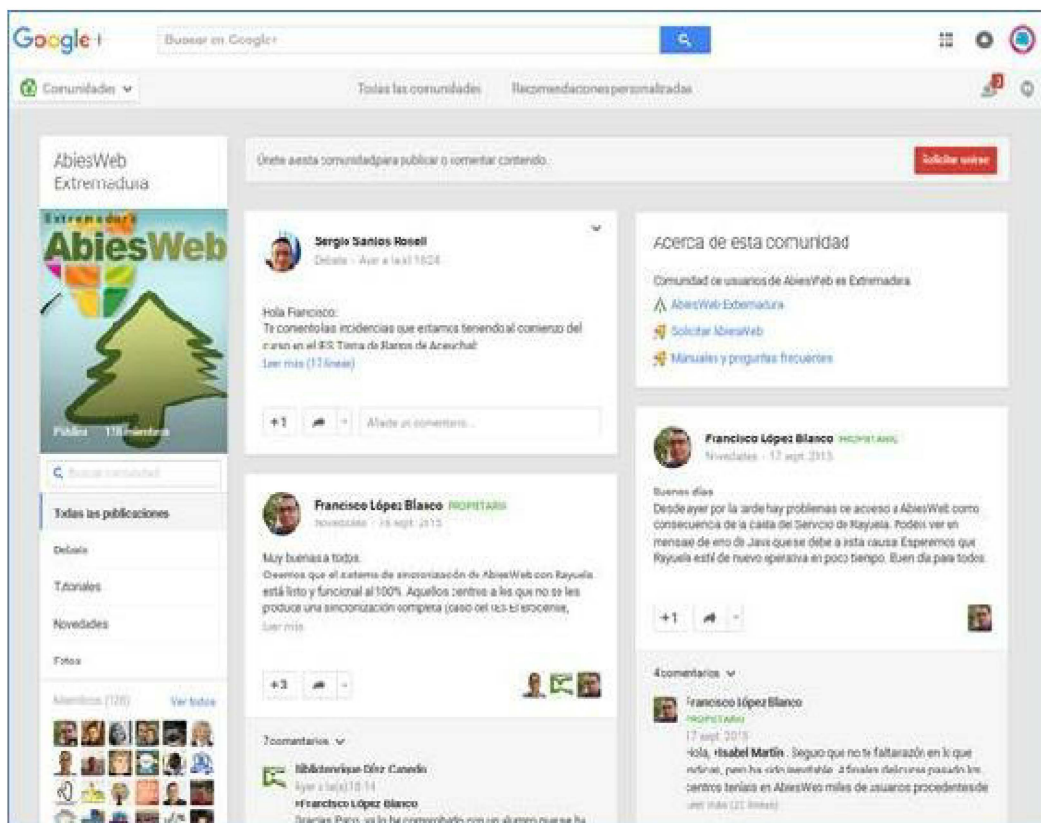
Google+

Buscar en Google+

Comunidades

Todas las comunidades

Recomendaciones personalizadas

AbiesWeb Extremadura

Extremadura AbiesWeb

Pública 118 miembros

Buscar comunidad

Todas las publicaciones

Debate

Tutoriales

Novedades

Fotos

Miembros (128) Ver todos

Únete a esta comunidad para publicar o comentar contenido.

Solicitar unirse

Sergio Santos Rosell
Debate - Ayer a la(s) 18:24

Hola Francisco:
Te comento las incidencias que estamos teniendo al comienzo del curso en el IES Tierra de Barros de Aceuchal:
Leer más (17 líneas)

+1

Añade un comentario...

Francisco López Blanco PROPIETARIO
Novedades - 18 sept. 2015

Muy buenas a todos.
Creemos que el sistema de sincronización de AbiesWeb con Rayuela está listo y funcional al 100%. Aquellos centros a los que no se les produce una sincronización completa (caso del IES El Brocense,
Leer más

+3

7 comentarios

BibliotecaIES Díez Canedo
Ayer a la(s) 18:14
+Francisco López Blanco
Gracias Paco, ya lo he comprobado con un alumno que se ha

Acerca de esta comunidad

Comunidad de usuarios de AbiesWeb en Extremadura

AbiesWeb Extremadura

Solicitar AbiesWeb

Manuales y preguntas frecuentes

Francisco López Blanco PROPIETARIO
Novedades - 17 sept. 2015

Buenos días
Desde ayer por la tarde hay problemas de acceso a AbiesWeb como consecuencia de la caída del Servicio de Rayuela. Podéis ver en mensaje de error de Java que se debe a esta causa. Esperemos que Rayuela esté de nuevo operativa en poco tiempo. Buen día para todos.

+1

4 comentarios

Francisco López Blanco
PROPIETARIO
17 sept. 2015
Hola, +Isabel Martín . Seguro que no te faltarazón en lo que indicas, pero ha sido inevitable. A finales del curso pasado los centros tenían en AbiesWeb miles de usuarios procedentes de
Leer más (21 líneas)